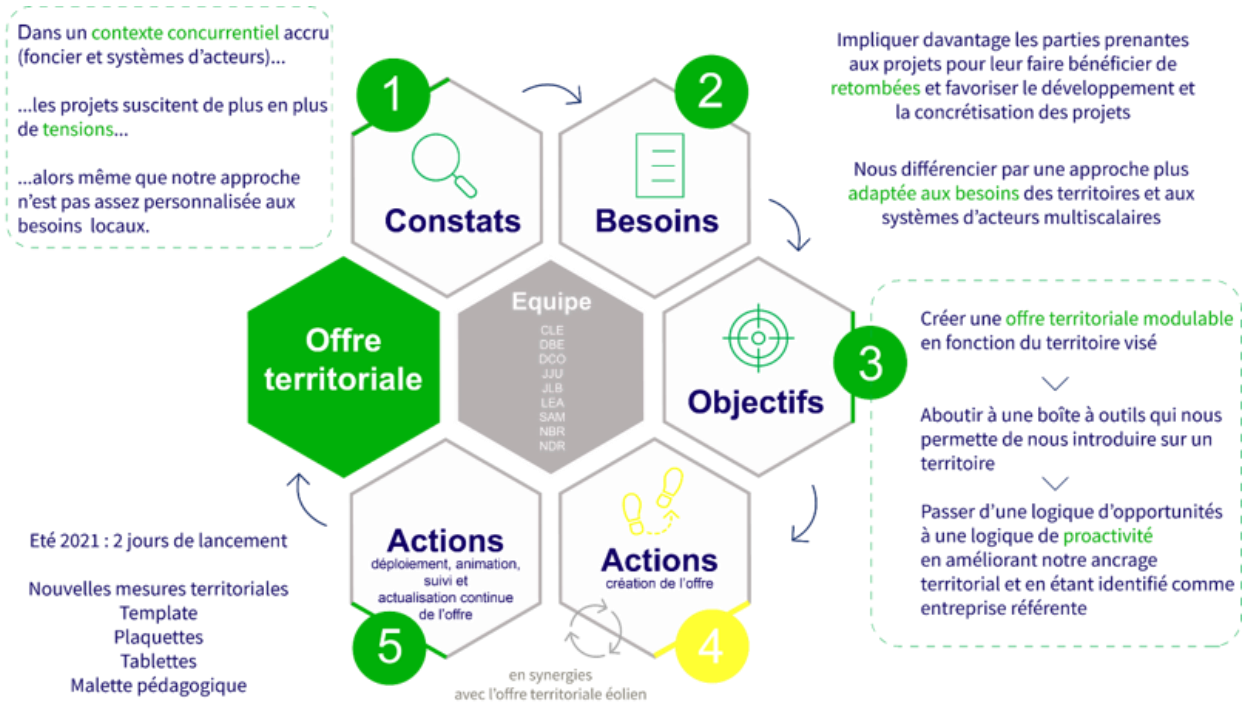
Dans un contexte concurrentiel accru (foncier et systèmes d'acteurs)...

...les projets suscitent de plus en plus de tensions...

...alors même que notre approche n'est pas assez personnalisée aux besoins locaux.

1

Constats

2

Besoins

Impliquer davantage les parties prenantes aux projets pour leur faire bénéficier de retombées et favoriser le développement et la concrétisation des projets

Nous différencier par une approche plus adaptée aux besoins des territoires et aux systèmes d'acteurs multiscalaires

Offre territoriale

Equipe
CLE
DBE
DCO
JJU
JLB
LEA
SAM
NBR
NDR

Objectifs

3

Créer une offre territoriale modulable en fonction du territoire visé

Aboutir à une boîte à outils qui nous permette de nous introduire sur un territoire

Passer d'une logique d'opportunités à une logique de proactivité en améliorant notre ancrage territorial et en étant identifié comme entreprise référente

Actions
déploiement, animation, suivi et actualisation continue de l'offre

5

Actions
création de l'offre

4

en synergies
avec l'offre territoriale éolien

Eté 2021 : 2 jours de lancement

Nouvelles mesures territoriales
Template
Plaquettes
Tablettes
Malette pédagogique